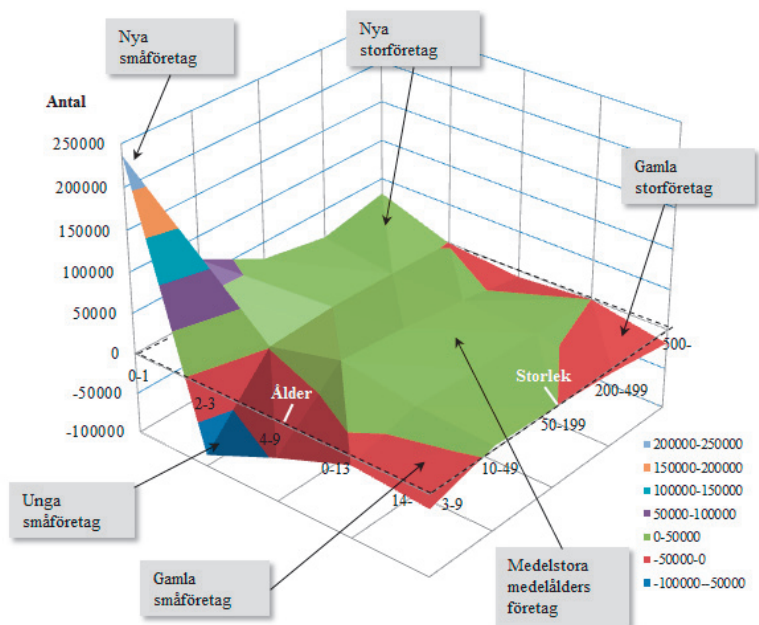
Nya småföretag

Nya storföretag

Antal

250000
200000
150000
100000
50000
0
-50000
-100000

Gamla storföretag

0-1
2-3
4-9
0-13
14-

Ålder

Storlek

500-
200-499
50-199
10-49
3-9

200000-250000
150000-200000
100000-150000
50000-100000
0-50000
-50000-0
-100000--50000

Unga småföretag

Gamla småföretag

Medelstora medelålders företag